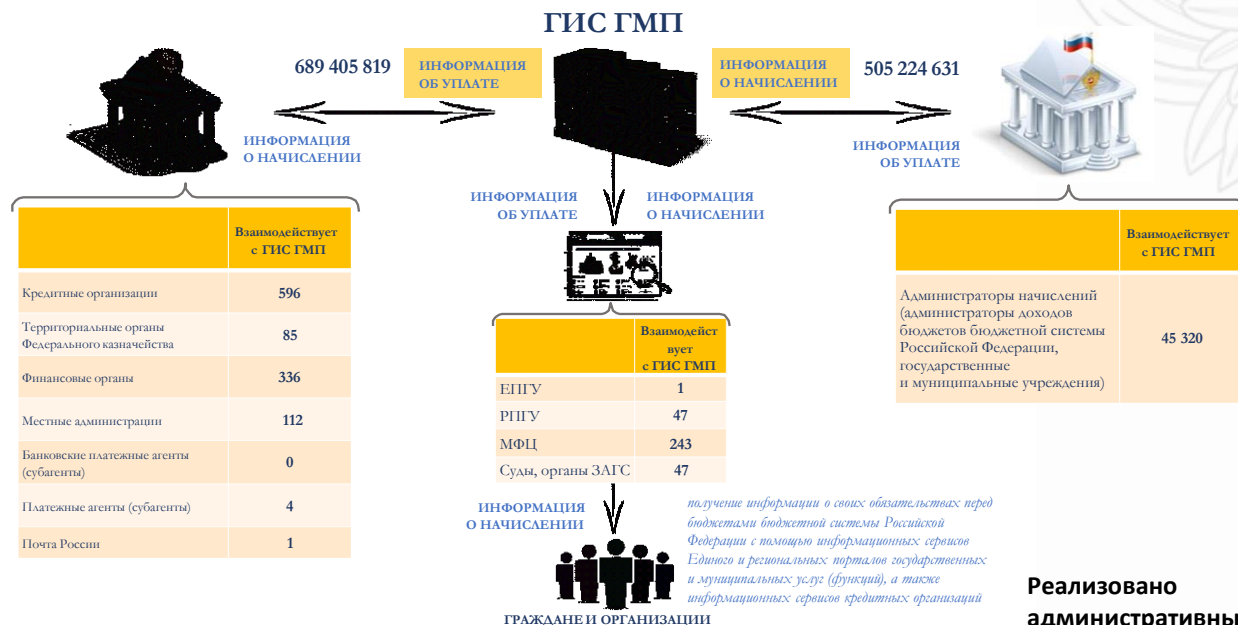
ГИС ГМП

689 405 819

ИНФОРМАЦИЯ ОБ УПЛАТЕ

ИНФОРМАЦИЯ О НАЧИСЛЕНИИ

505 224 631

ИНФОРМАЦИЯ О НАЧИСЛЕНИИ

ИНФОРМАЦИЯ ОБ УПЛАТЕ

|  | Взаимодействует с ГИС ГМП |
|---|---|
| Кредитные организации | 596 |
| Территориальные органы Федерального казначейства | 85 |
| Финансовые органы | 336 |
| Местные администрации | 112 |
| Банковские платежные агенты (субагенты) | 0 |
| Платежные агенты (субагенты) | 4 |
| Почта России | 1 |

ИНФОРМАЦИЯ ОБ УПЛАТЕ

ИНФОРМАЦИЯ О НАЧИСЛЕНИИ

|  | Взаимодействует с ГИС ГМП |
|---|---|
| ЕПГУ | 1 |
| РПГУ | 47 |
| МФЦ | 243 |
| Суды, органы ЗАГС | 47 |

|  | Взаимодействует с ГИС ГМП |
|---|---|
| Администраторы начислений (администраторы доходов бюджетов бюджетной системы Российской Федерации, государственные и муниципальные учреждения) | 45 320 |

ИНФОРМАЦИЯ О НАЧИСЛЕНИИ

получение информации о своих обязательствах перед бюджетами бюджетной системы Российской Федерации с помощью информационных сервисов Единого и региональных порталов государственных и муниципальных услуг (функций), а также информационных сервисов кредитных организаций

ГРАЖДАНЕ И ОРГАНИЗАЦИИ

Реализовано административны